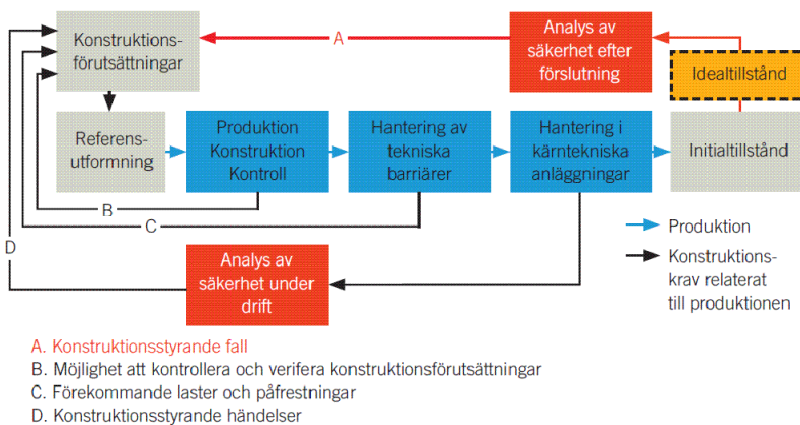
Konstruktionsförutsättningar

A

Analys av säkerhet efter förslutning

Idealtillstånd

Referensutformning

Produktion Konstruktion Kontroll

Hantering av tekniska barriärer

Hantering i kärntekniska anläggningar

Initialtillstånd

B

C

D

Analys av säkerhet under drift

Produktion

Konstruktionskrav relaterat till produktionen

A. Konstruktionsstyrande fall
B. Möjlighet att kontrollera och verifera konstruktionsförutsättningar
C. Förekommande laster och påfrestningar
D. Konstruktionsstyrande händelser